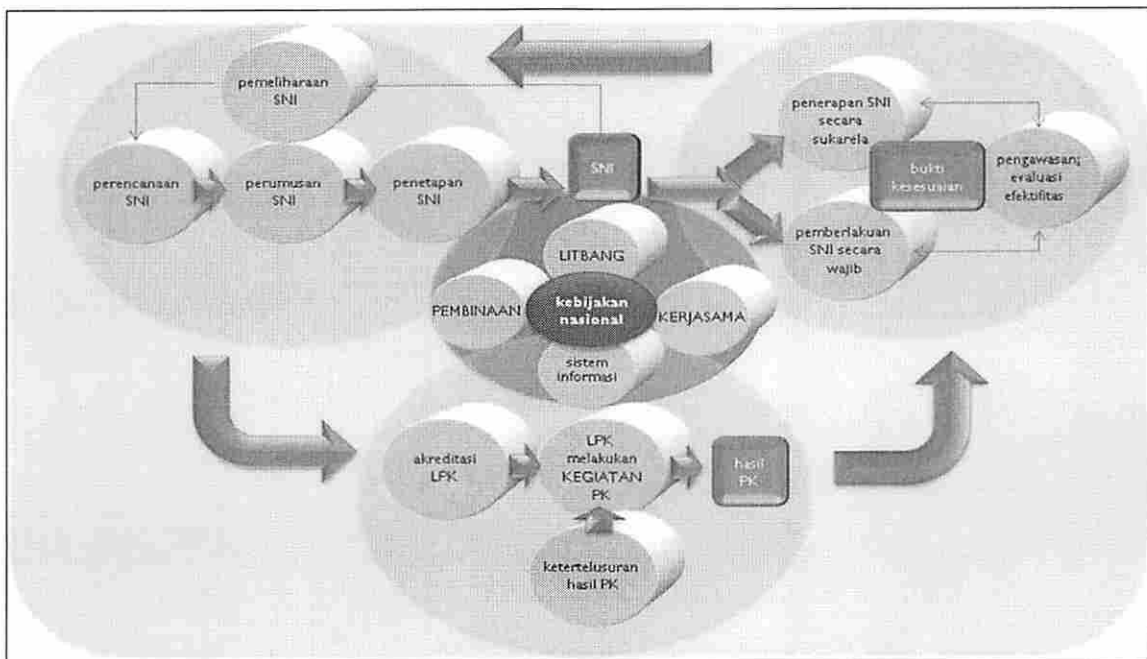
pemeliharaan SNI

perencanaan SNI

perumusan SNI

penetapan SNI

SNI

penerapan SNI secara sukarela

bukti kesesuaian

pengawasan; evaluasi efektifitas

pemberlakuan SNI secara wajib

LITBANG

PEMBINAAN

kebijakan nasional

KERJASAMA

sistem informasi

akreditasi LPK

LPK melakukan KEGIATAN PK

hasil PK

ketertelusuran hasil PK